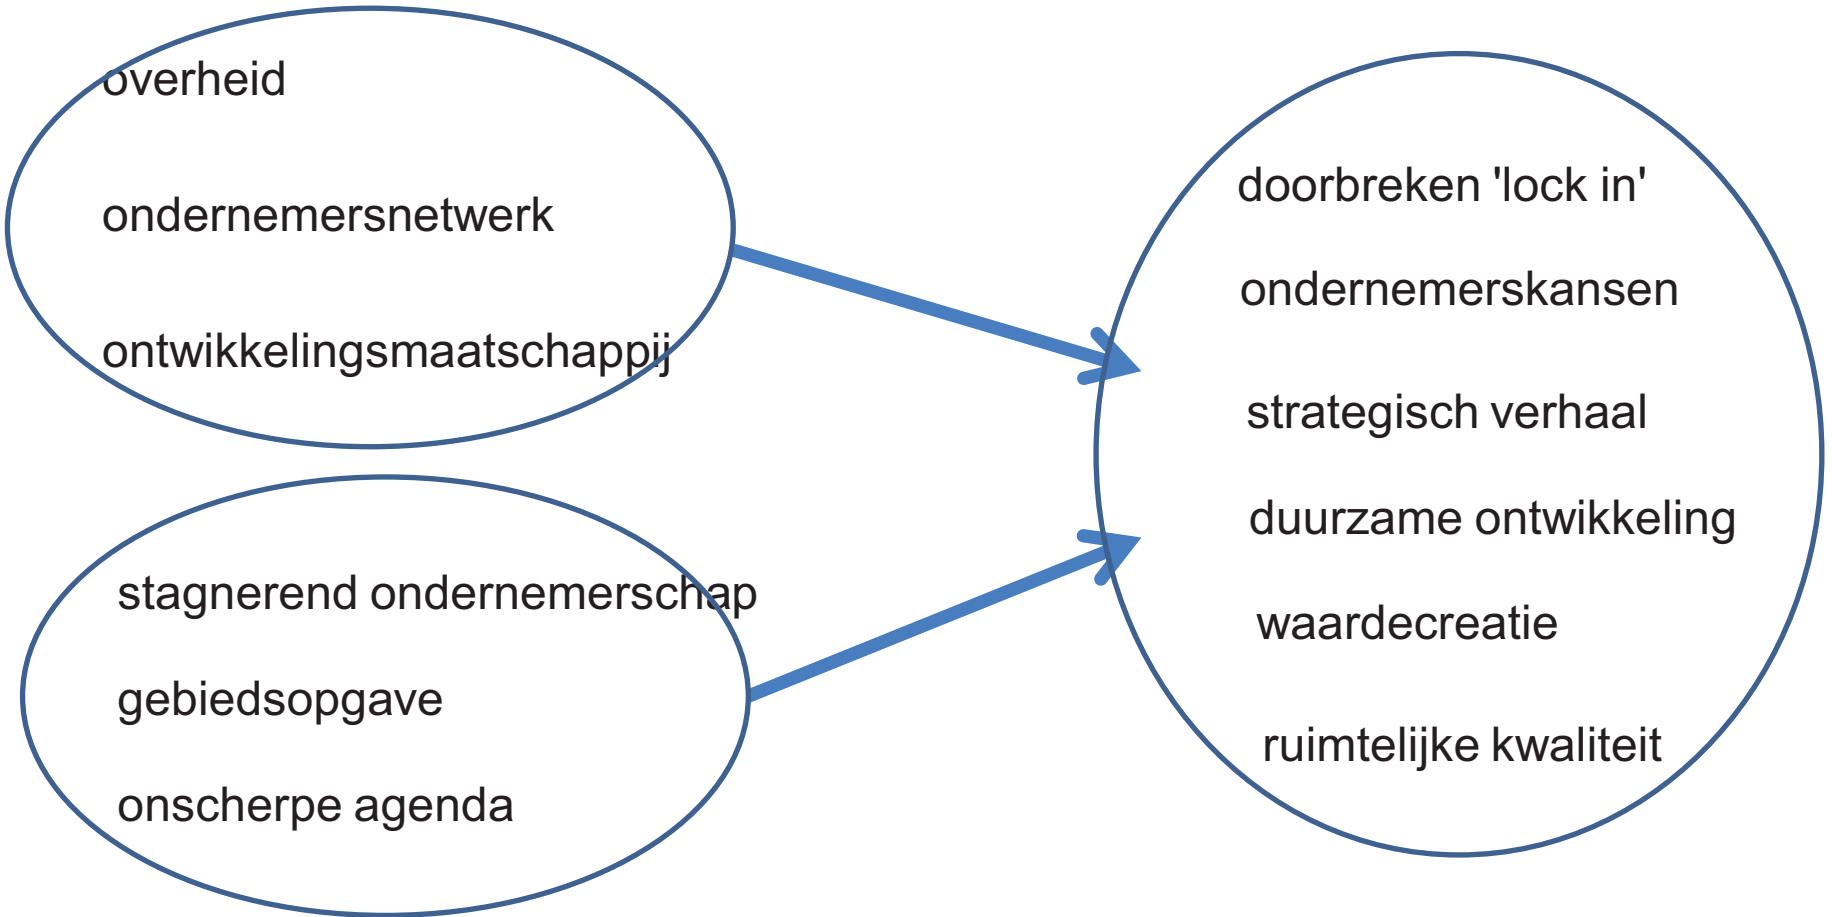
overheid

ondernemersnetwerk

ontwikkelingsmaatschappij

stagnerend ondernemerschap

gebiedsopgave

onscherpe agenda

doorbreken 'lock in'

ondernemerskansen

strategisch verhaal

duurzame ontwikkeling

waardecreatie

ruimtelijke kwaliteit